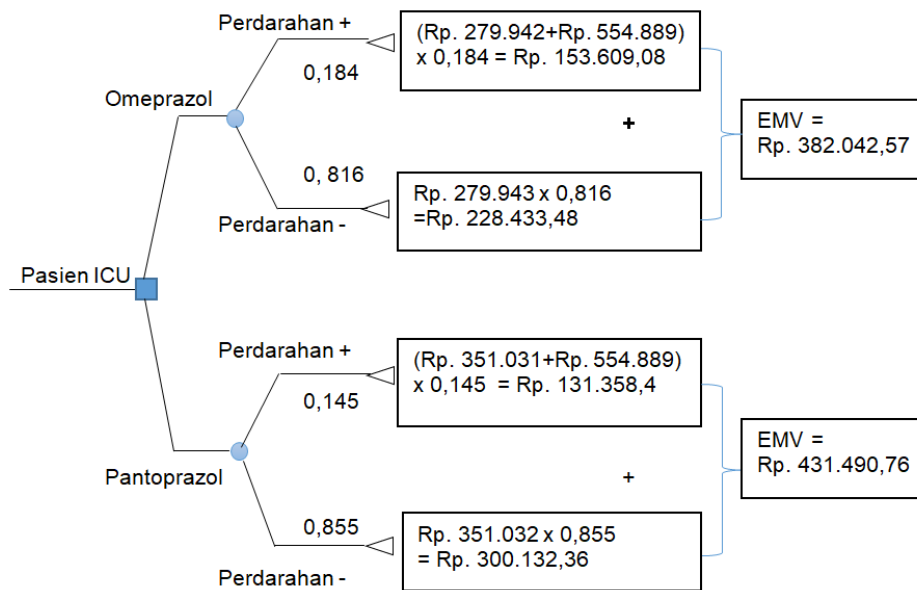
Pasien ICU

Omeprazol

Perdarahan +

0,184

(Rp. 279.942+Rp. 554.889) x 0,184 = Rp. 153.609,08

+

0, 816

Perdarahan -

Rp. 279.943 x 0,816 =Rp. 228.433,48

EMV = Rp. 382.042,57

Pantoprazol

Perdarahan +

0,145

(Rp. 351.031+Rp. 554.889) x 0,145 = Rp. 131.358,4

+

0,855

Perdarahan -

Rp. 351.032 x 0,855 = Rp. 300.132,36

EMV = Rp. 431.490,76